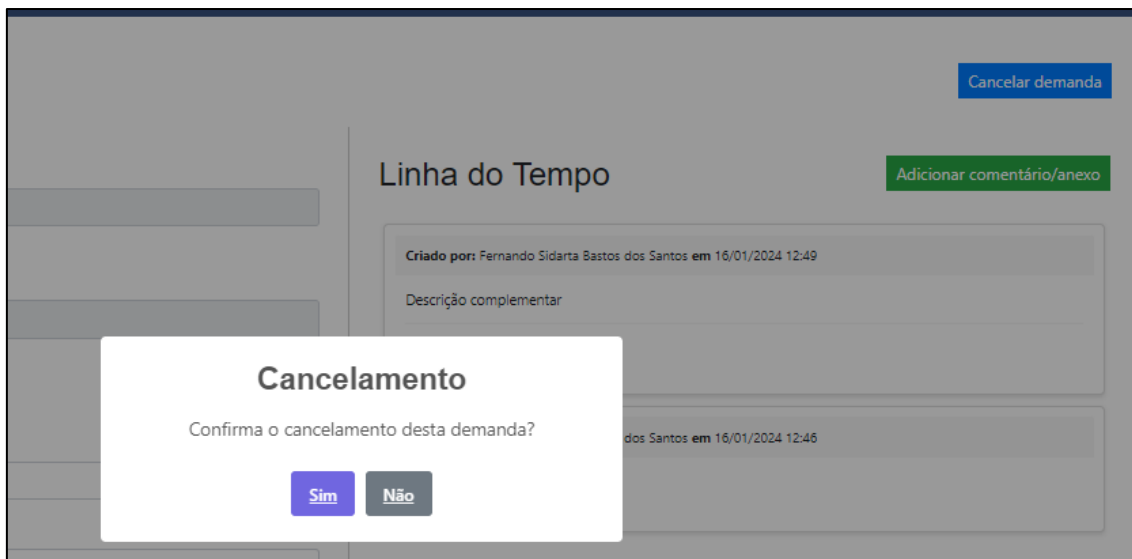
Cancelar demanda

Linha do Tempo

Adicionar comentário/anexo

Criado por: Fernando Sidarta Bastos dos Santos em 16/01/2024 12:49

Descrição complementar

dos Santos em 16/01/2024 12:46

Cancelamento

Confirma o cancelamento desta demanda?

Sim Não